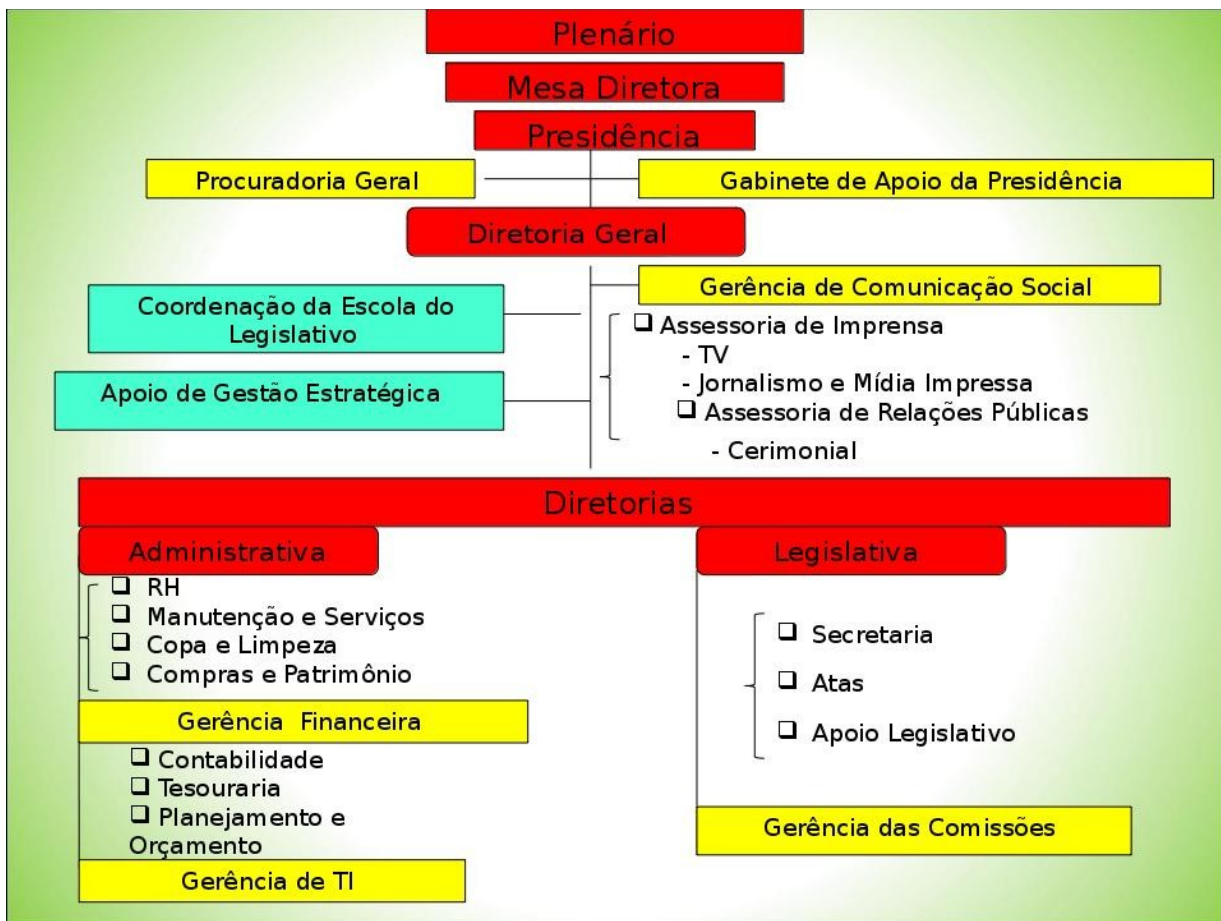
Plenário

Mesa Diretora

Presidência

Procuradoria Geral

Gabinete de Apoio da Presidência

Diretoria Geral

Gerência de Comunicação Social

Coordenação da Escola do Legislativo

Apoio de Gestão Estratégica

❑ Assessoria de Imprensa
- TV
- Jornalismo e Mídia Impressa
❑ Assessoria de Relações Públicas
- Cerimonial

Diretorias

Administrativa

❑ RH
❑ Manutenção e Serviços
❑ Copa e Limpeza
❑ Compras e Patrimônio

Gerência Financeira

❑ Contabilidade
❑ Tesouraria
❑ Planejamento e Orçamento

Gerência de TI

Legislativa

❑ Secretaria
❑ Atas
❑ Apoio Legislativo

Gerência das Comissões